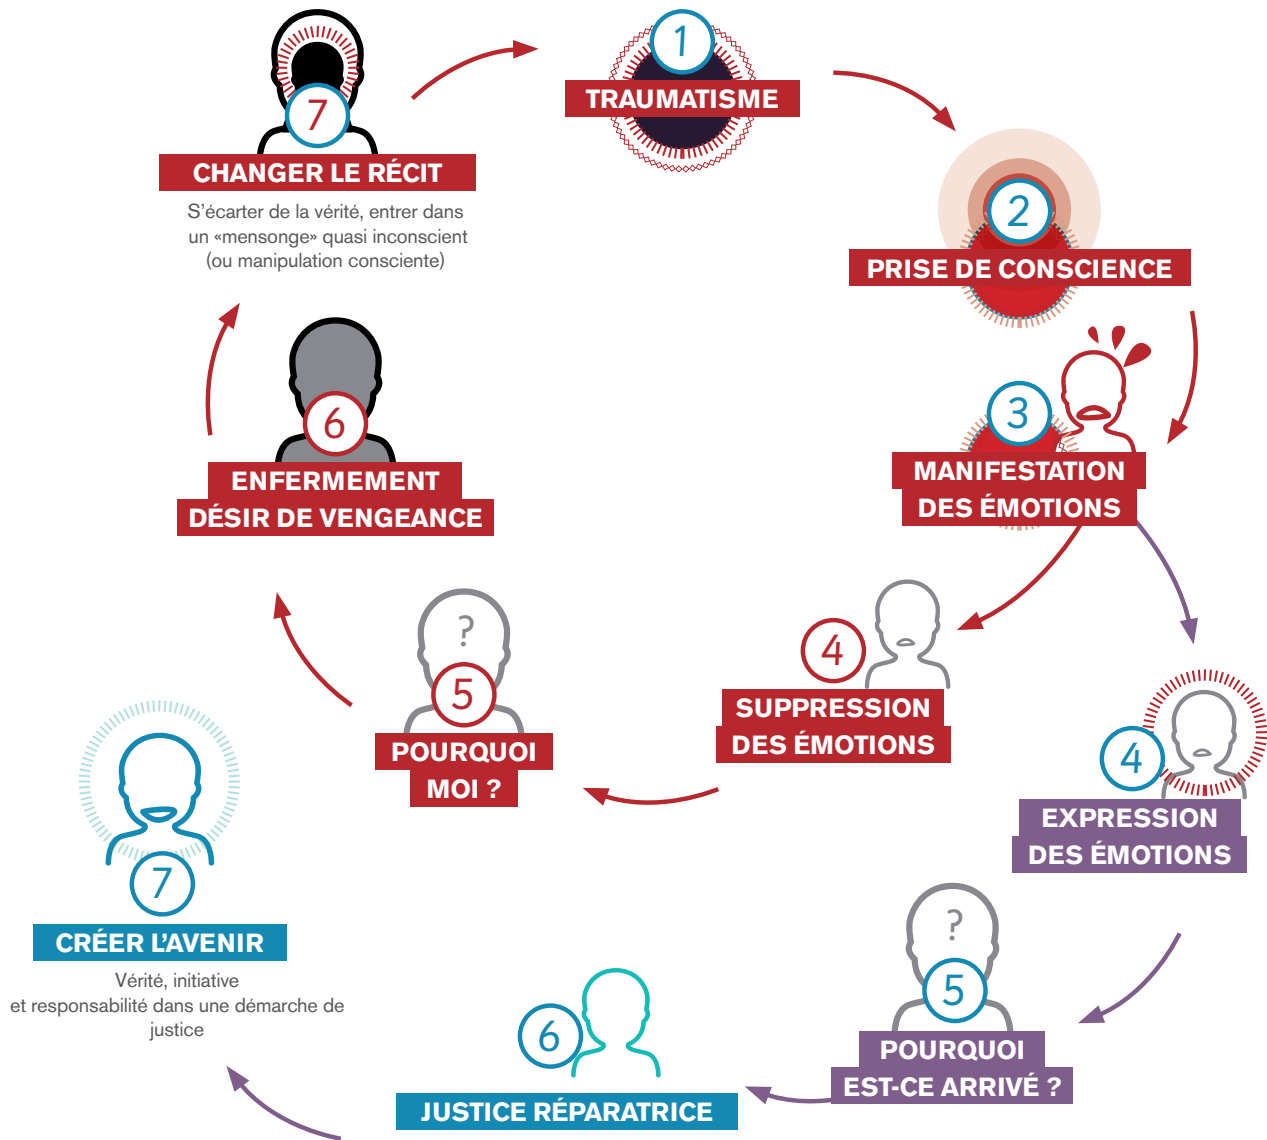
7
CHANGER LE RÉCIT
S'écarter de la vérité, entrer dans un «mensonge» quasi inconscient (ou manipulation consciente)

1
TRAUMATISME

2
PRISE DE CONSCIENCE

3
MANIFESTATION DES ÉMOTIONS

6
ENFERMEMENT DÉSIR DE VENGEANCE

?
5
POURQUOI MOI ?

4
SUPPRESSION DES ÉMOTIONS

4
EXPRESSION DES ÉMOTIONS

7
CRÉER L'AVENIR
Vérité, initiative et responsabilité dans une démarche de justice

?
5
POURQUOI EST-CE ARRIVÉ ?

6
JUSTICE RÉPARATRICE